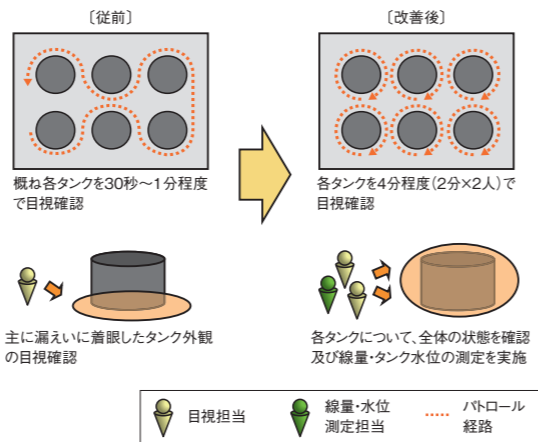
〔従前〕

概ね各タンクを30秒～1分程度で目視確認

主に漏えいに着眼したタンク外観の目視確認

〔改善後〕

各タンクを4分程度（2分×2人）で目視確認

各タンクについて、全体の状態を確認及び線量・タンク水位の測定を実施

目視担当

線量・水位測定担当

パトロール経路